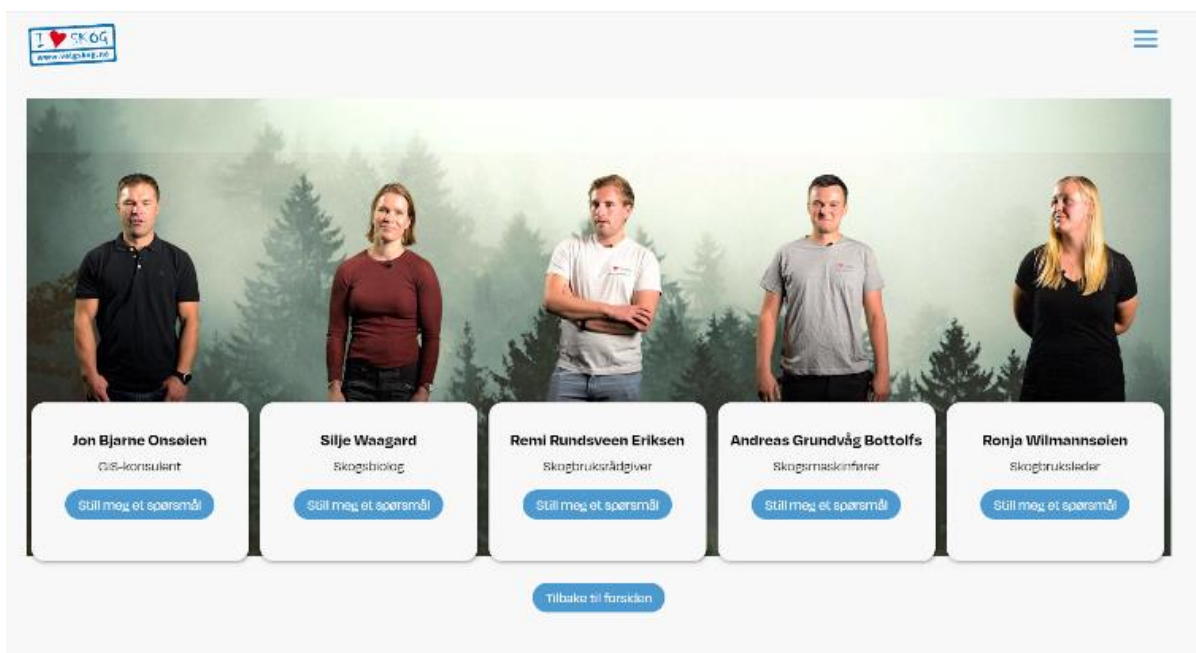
I ♥ SKOG
www.velgskog.no

Jon Bjarne Onsøien
GIS-konsulent
Still meg et spørsmål

Silje Waagard
Skogsbiolog
Still meg et spørsmål

Remi Rundsveen Eriksen
Skogbruksrådgiver
Still meg et spørsmål

Andreas Grundvåg Bottolfs
Skogsmaskinfører
Still meg et spørsmål

Ronja Wilmannsøien
Skogbruksleder
Still meg et spørsmål

Tilbake til forsiden